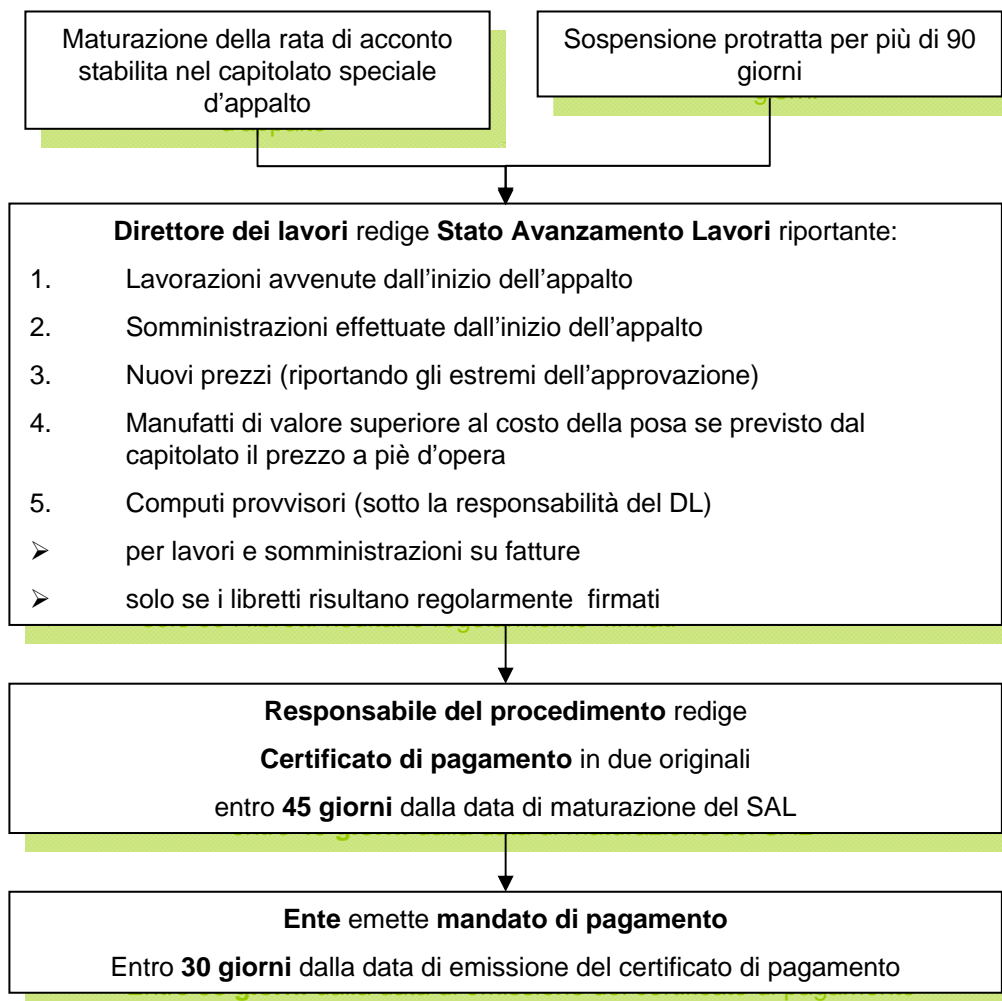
Maturazione della rata di acconto stabilita nel capitolato speciale d'appalto

Sospensione protratta per più di 90 giorni

**Direttore dei lavori** redige **Stato Avanzamento Lavori** riportante:

1. Lavorazioni avvenute dall'inizio dell'appalto

2. Somministrazioni effettuate dall'inizio dell'appalto

3. Nuovi prezzi (riportando gli estremi dell'approvazione)

4. Manufatti di valore superiore al costo della posa se previsto dal capitolato il prezzo a piè d'opera

5. Computi provvisori (sotto la responsabilità del DL)

➢ per lavori e somministrazioni su fatture

➢ solo se i libretti risultano regolarmente firmati

**Responsabile del procedimento** redige

**Certificato di pagamento** in due originali

entro **45 giorni** dalla data di maturazione del SAL

**Ente** emette **mandato di pagamento**

Entro **30 giorni** dalla data di emissione del certificato di pagamento